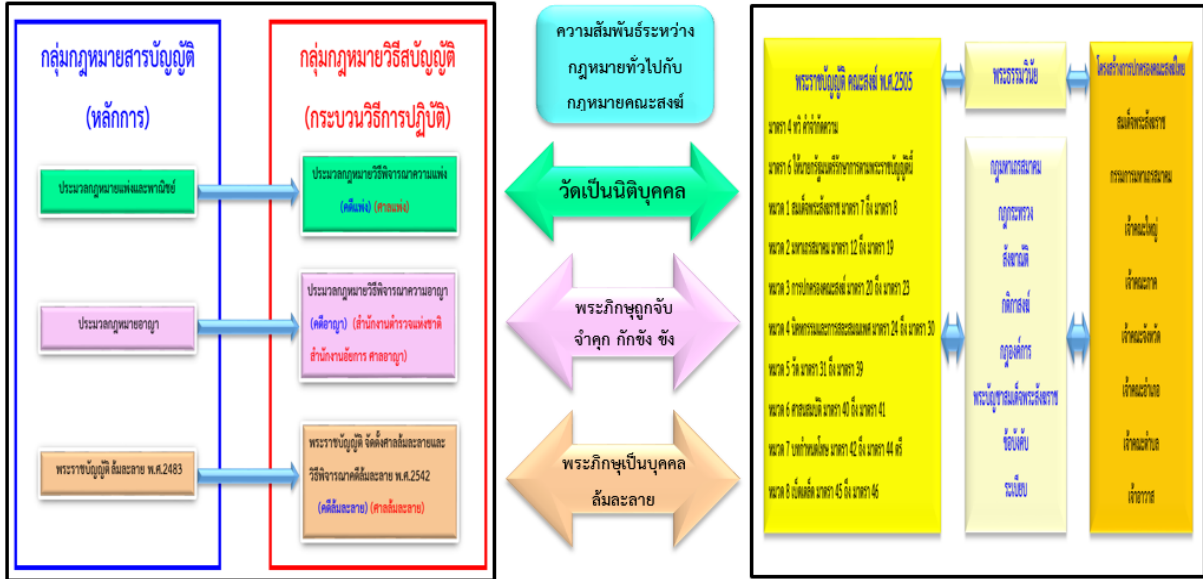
กลุ่มกฎหมายสารบัญญัติ

(หลักการ)

ประมวลกฎหมายแพ่งและพาณิชย์

ประมวลกฎหมายอาญา

พระราชบัญญัติ ล้มละลาย พ.ศ.2483

กลุ่มกฎหมายวิธีสบัญญัติ

(กระบวนวิธีการปฏิบัติ)

ประมวลกฎหมายวิธีพิจารณาความแพ่ง

(คดีแพ่ง) (ศาลแพ่ง)

ประมวลกฎหมายวิธีพิจารณาความอาญา

(คดีอาญา) (สำนักงานตำรวจแห่งชาติ สำนักงานอัยการ ศาลอาญา)

พระราชบัญญัติ จัดตั้งศาลล้มละลายและวิธีพิจารณาคดีล้มละลาย พ.ศ.2542

(คดีล้มละลาย) (ศาลล้มละลาย)

ความสัมพันธ์ระหว่างกฎหมายทั่วไปกับกฎหมายคณะสงฆ์

วัดเป็นนิติบุคคล

พระภิกษุถูกจับ จำคุก กักขัง ขัง

พระภิกษุเป็นบุคคลล้มละลาย

พระราชบัญญัติ คณะสงฆ์ พ.ศ.2505

มาตรา 4 ว่าด้วยคำจำกัดความ

มาตรา 6 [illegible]

หมวด 1 สมเด็จพระสังฆราช มาตรา 7 ถึง มาตรา 8

หมวด 2 มหาเถรสมาคม มาตรา 12 ถึง มาตรา 19

หมวด 3 การปกครองคณะสงฆ์ มาตรา 20 ถึง มาตรา 23

หมวด 4 นิคหกรรมและการสละสมณเพศ มาตรา 24 ถึง มาตรา 30

หมวด 5 วัด มาตรา 31 ถึง มาตรา 39

หมวด 6 ศาสนสมบัติ มาตรา 40 ถึง มาตรา 41

หมวด 7 บทกำหนดโทษ มาตรา 42 ถึง มาตรา 44 ตรี

หมวด 8 เบ็ดเตล็ด มาตรา 45 ถึง มาตรา 46

พระธรรมวินัย

กฎมหาเถรสมาคม

กฎกระทรวง

สังฆาณัติ

กติกาสงฆ์

กฎองค์กร

พระบัญชาสมเด็จพระสังฆราช

ข้อบังคับ

ระเบียบ

โครงสร้างการปกครองคณะสงฆ์ไทย

สมเด็จพระสังฆราช

กรรมการมหาเถรสมาคม

เจ้าคณะใหญ่

เจ้าคณะภาค

เจ้าคณะจังหวัด

เจ้าคณะอำเภอ

เจ้าคณะตำบล

เจ้าอาวาส